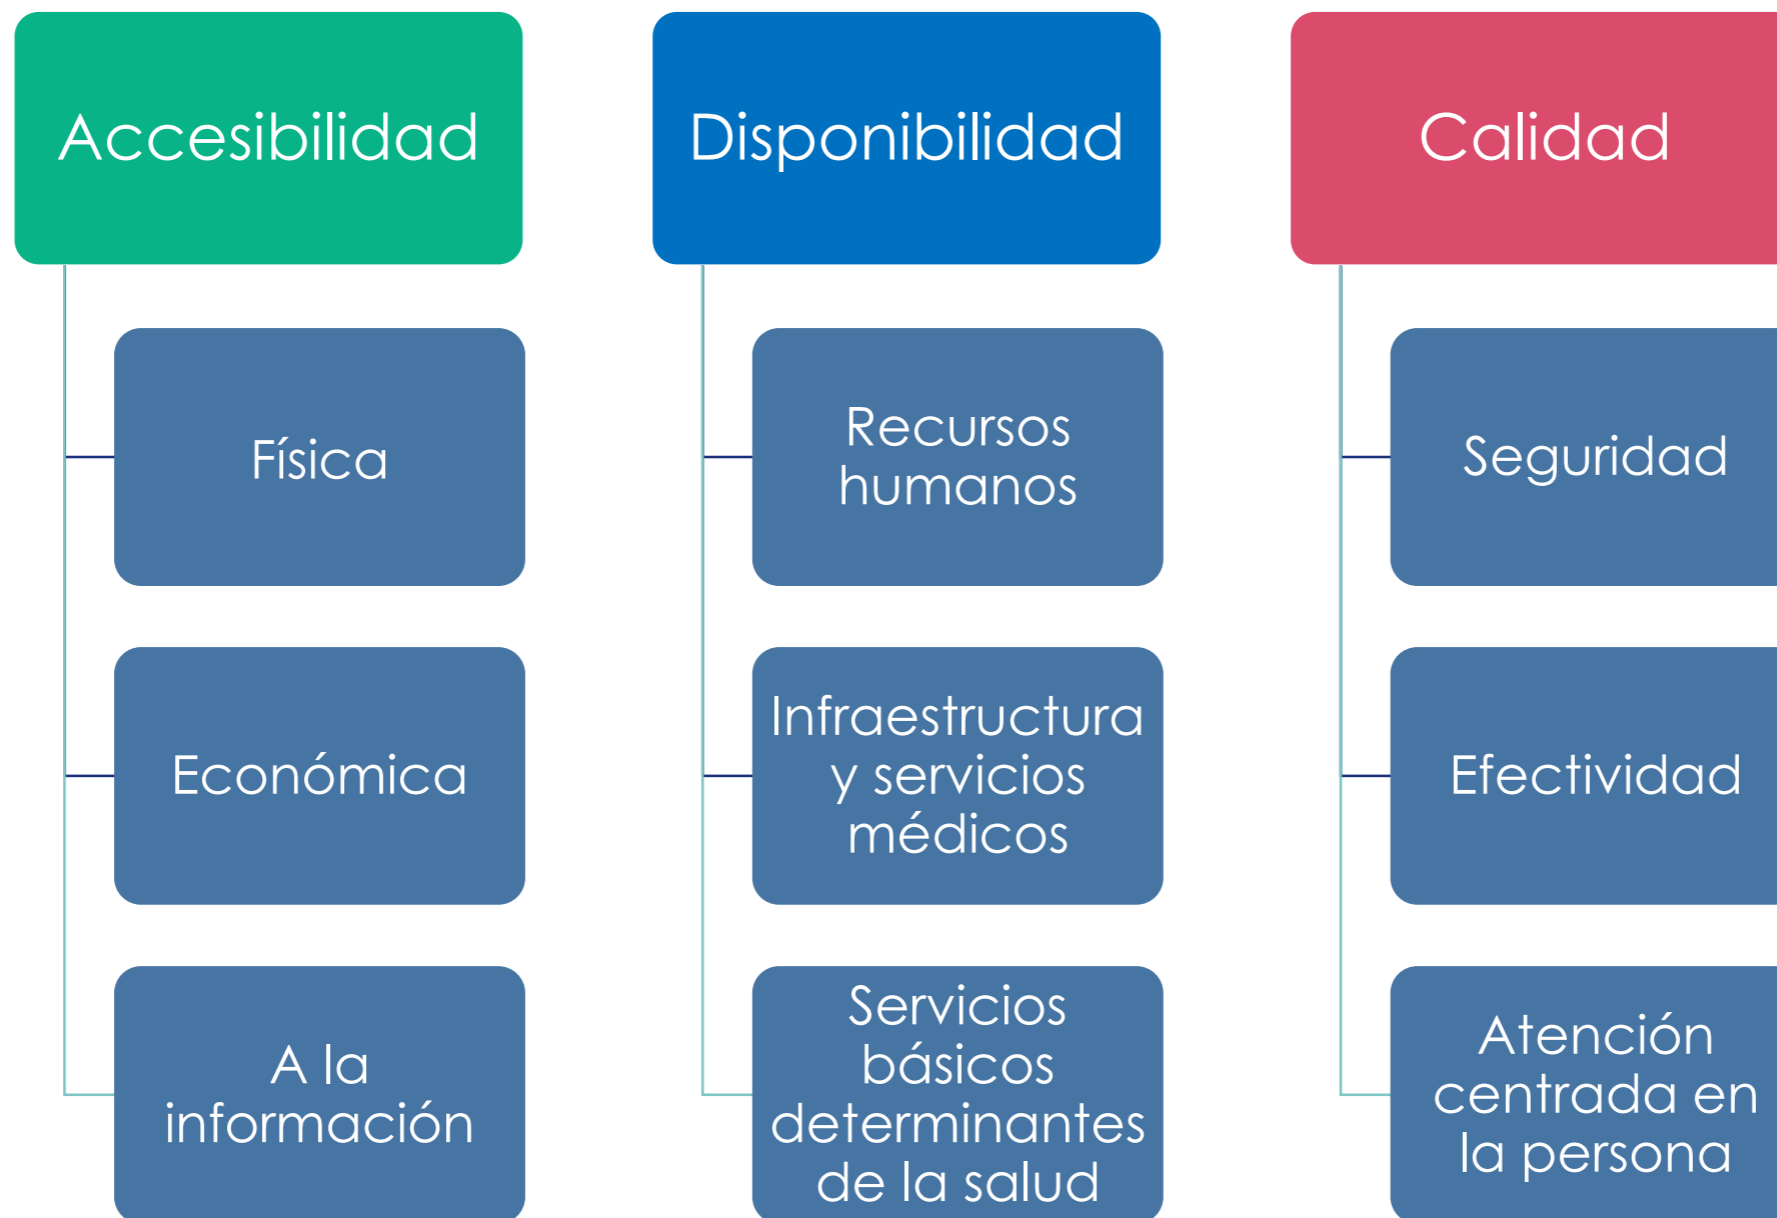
Accesibilidad

Física

Económica

A la información

Disponibilidad

Recursos humanos

Infraestructura y servicios médicos

Servicios básicos determinantes de la salud

Calidad

Seguridad

Efectividad

Atención centrada en la persona